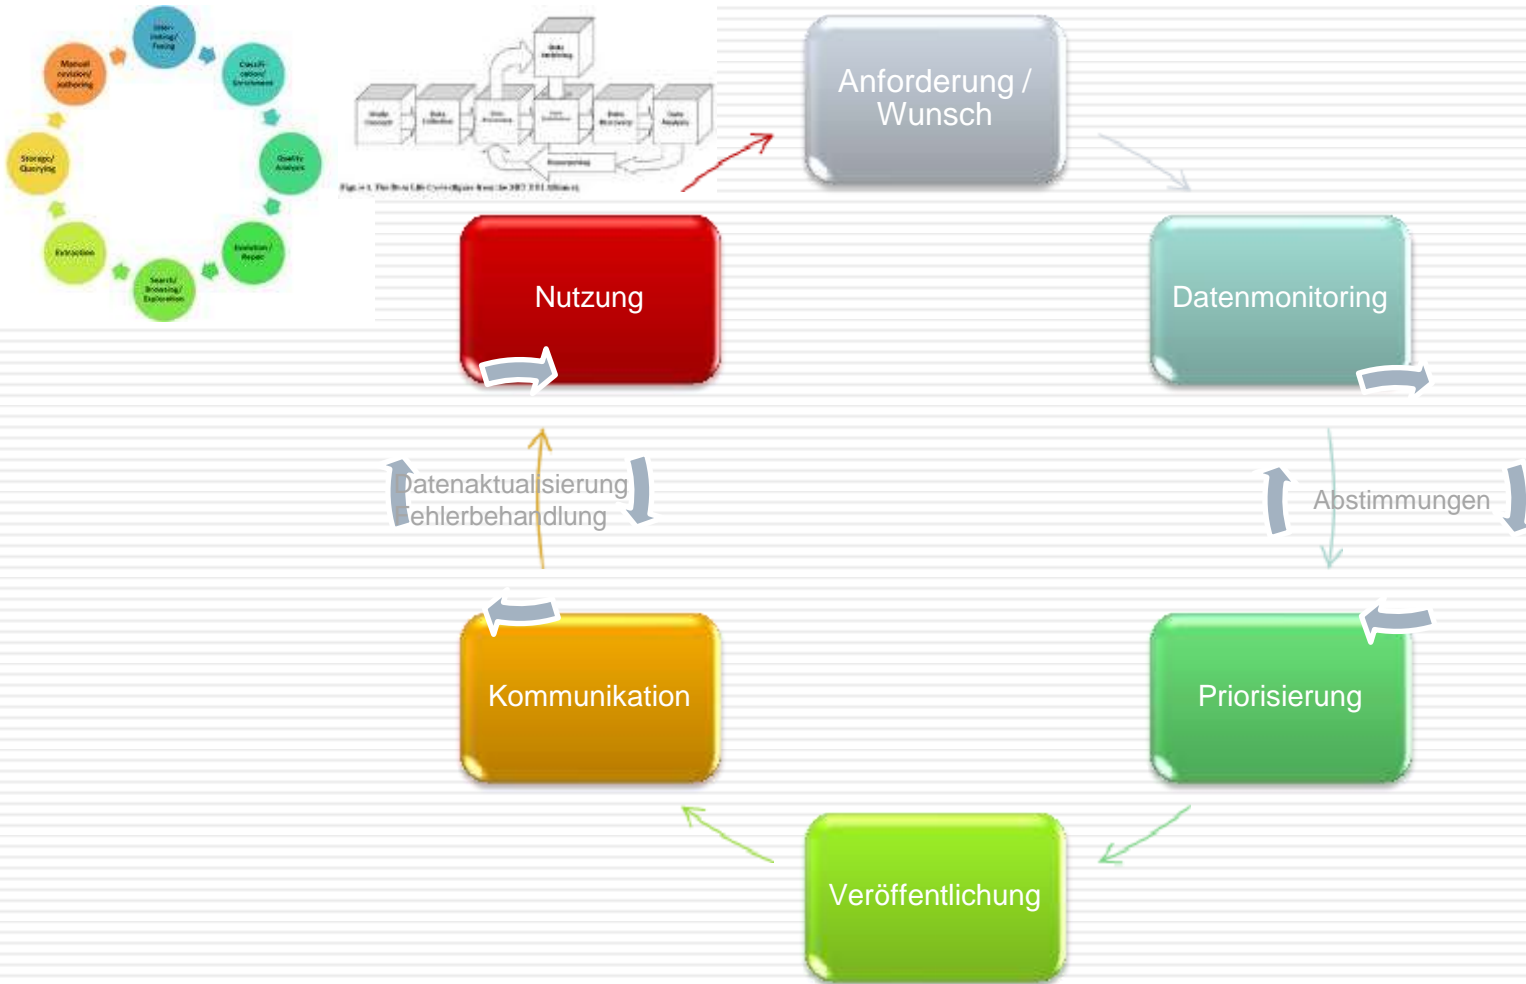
Inter-linking/Fusing

Classification/Enrichment

Quality Analysis

Evolution/Repair

Search/Browsing/Exploration

Extraction

Storage/Querying

Manual revision/authoring

Data Archiving

Study Concept

Data Collection

Data Processing

Data Distribution

Data Discovery

Data Analysis

Repurposing

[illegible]

Anforderung / Wunsch

Datenmonitoring

Abstimmungen

Priorisierung

Veröffentlichung

Kommunikation

Datenaktualisierung
Fehlerbehandlung

Nutzung